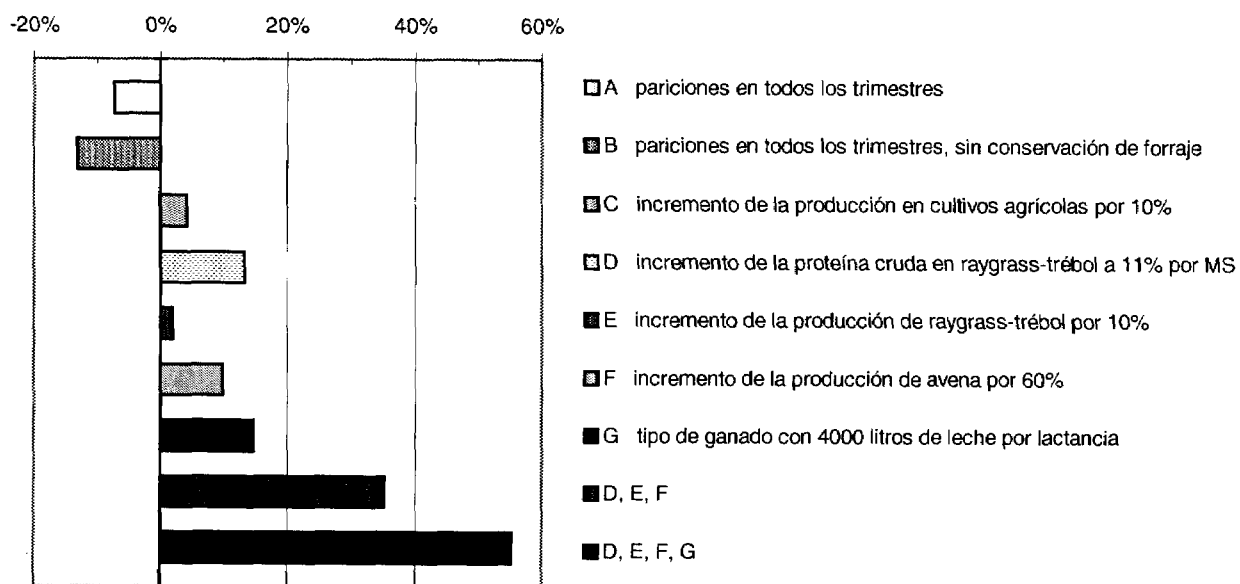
-20% 0% 20% 40% 60%

A pariciones en todos los trimestres

B pariciones en todos los trimestres, sin conservación de forraje

C incremento de la producción en cultivos agrícolas por 10%

D incremento de la proteína cruda en raygrass-trébol a 11% por MS

E incremento de la producción de raygrass-trébol por 10%

F incremento de la producción de avena por 60%

G tipo de ganado con 4000 litros de leche por lactancia

D, E, F

D, E, F, G